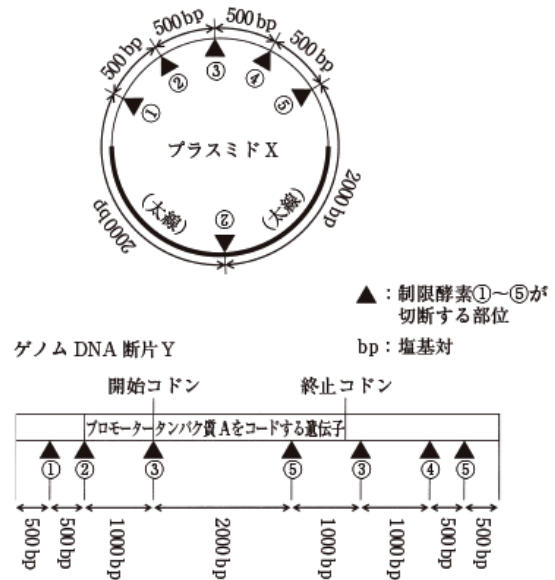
500 bp
500 bp
500 bp
500 bp
①
②
③
④
⑤
プラスミド X
(太線)
②
(太線)
2000 bp
2000 bp

▲：制限酵素①〜⑤が切断する部位

ゲノム DNA 断片 Y

bp：塩基対

開始コドン
終止コドン

プロモーター
タンパク質 A をコードする遺伝子

①
②
③
⑤
③
④
⑤

500 bp
500 bp
1000 bp
2000 bp
1000 bp
1000 bp
500 bp
500 bp